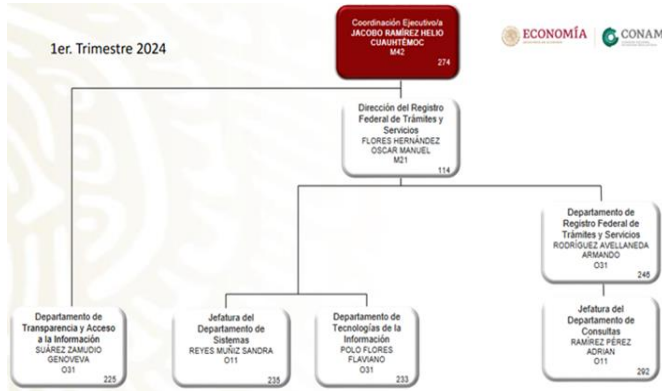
1er. Trimestre 2024

ECONOMÍA CONAM

Coordinación Ejecutivo/a
JACOBO RAMÍREZ HELIO CUAUHTÉMOC
M42
274

Dirección del Registro Federal de Trámites y Servicios
FLORES HERNÁNDEZ OSCAR MANUEL
M21
114

Departamento de Registro Federal de Trámites y Servicios
RODRÍGUEZ AVELLANEDA ARMANDO
O31
246

Departamento de Transparencia y Acceso a la Información
SUÁREZ ZAMUDIO GENOVEVA
O31
225

Jefatura del Departamento de Sistemas
REYES MUÑIZ SANDRA
O11
235

Departamento de Tecnologías de la Información
POLO FLORES FLAVIANO
O31
233

Jefatura del Departamento de Consultas
RAMÍREZ PÉREZ ADRIAN
O11
292